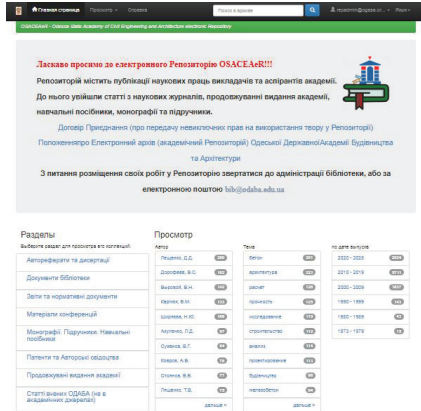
Главная страница Просмотр Справка Поиск в архиве repository@ogasa.od... Язык

OSACEAeR - Odessa State Academy of Civil Engineering and Architecture electronic Repository

Ласкаво просимо до електронного Репозиторію OSACEAeR!!!

Репозиторій містить публікації наукових праць викладачів та аспірантів академії. До нього увійшли статті з наукових журналів, продовжуванних видання академії, навчальні посібники, монографії та підручники.

Договір Приєднання (про передачу невиключних прав на використання твору у Репозиторії)

Положенняпро Електронний архів (академічний Репозиторій) Одеської Державної Академії Будівництва та Архітектури

З питання розміщення своїх робіт у Репозиторію звертатися до адміністрації бібліотеки, або за електронною поштою bib@odaba.edu.ua

Разделы
Выберите раздел для просмотра его коллекций.

Автореферати и дисертації
Документи бібліотеки
Звіти та нормативні документи
Матеріали конференцій
Монографії. Підручники. Навчальні посібники
Патенти та Авторські свідоцтва
Продовжувані видання академії
Статті вчених ОДАБА (не в академічних джерелах)

Просмотр

| Автор | | Тема | | По дате выпуска | |
|---|---|---|---|---|---|
| Лещенко, Д.С. | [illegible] | бетон | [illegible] | 2020 - 2025 | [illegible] |
| Дорофеев, В.С. | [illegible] | архитектура | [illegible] | 2010 - 2019 | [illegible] |
| Выровой, В.Н. | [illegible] | расчет | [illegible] | 2000 - 2009 | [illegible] |
| Карпюк, В.М. | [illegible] | прочность | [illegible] | 1990 - 1999 | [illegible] |
| Шеремет, Н.Ю. | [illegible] | исследование | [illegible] | 1980 - 1989 | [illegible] |
| Ахутенко, П.Д. | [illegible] | строительство | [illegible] | 1973 - 1979 | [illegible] |
| Суханов, В.Г. | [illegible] | анализ | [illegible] | | |
| Ковров, А.В. | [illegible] | проектирование | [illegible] | | |
| Стоянов, В.В. | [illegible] | будівництво | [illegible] | | |
| Лященко, Т.В. | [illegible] | железобетон | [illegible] | | |

дальше > дальше >